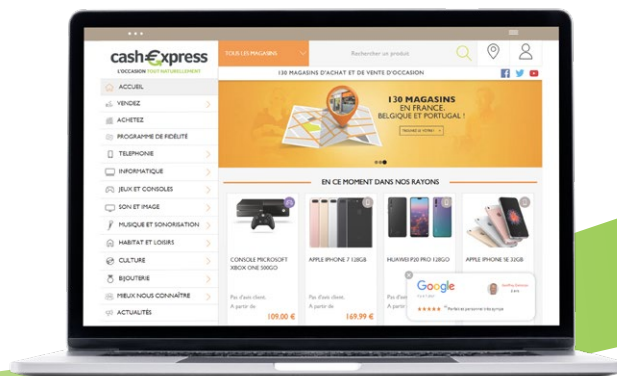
cash Express
L'OCCASION TOUT NATURELLEMENT

TOUS LES MAGASINS

Rechercher un produit

130 MAGASINS D'ACHAT ET DE VENTE D'OCCASION

ACCUEIL
VENDEZ
ACHETEZ
PROGRAMME DE FIDÉLITÉ
TELEPHONIE
INFORMATIQUE
JEUX ET CONSOLES
SON ET IMAGE
MUSIQUE ET SONORISATION
HABITAT ET LOISIRS
CULTURE
BIJOUTERIE
MIEUX NOUS CONNAÎTRE
ACTUALITÉS

130 MAGASINS
EN FRANCE,
BELGIQUE ET PORTUGAL !

TROUVEZ LE VÔTRE

EN CE MOMENT DANS NOS RAYONS

CONSOLE MICROSOFT XBOX ONE 500GO
Pas d'avis client.
A partir de
109.00 €

APPLE IPHONE 7 128GB
Pas d'avis client.
A partir de
169.99 €

HUAWEI P20 PRO 128GO
Pas d'avis client.

APPLE IPHONE SE 32GB

Google
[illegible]
★★★★★ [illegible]